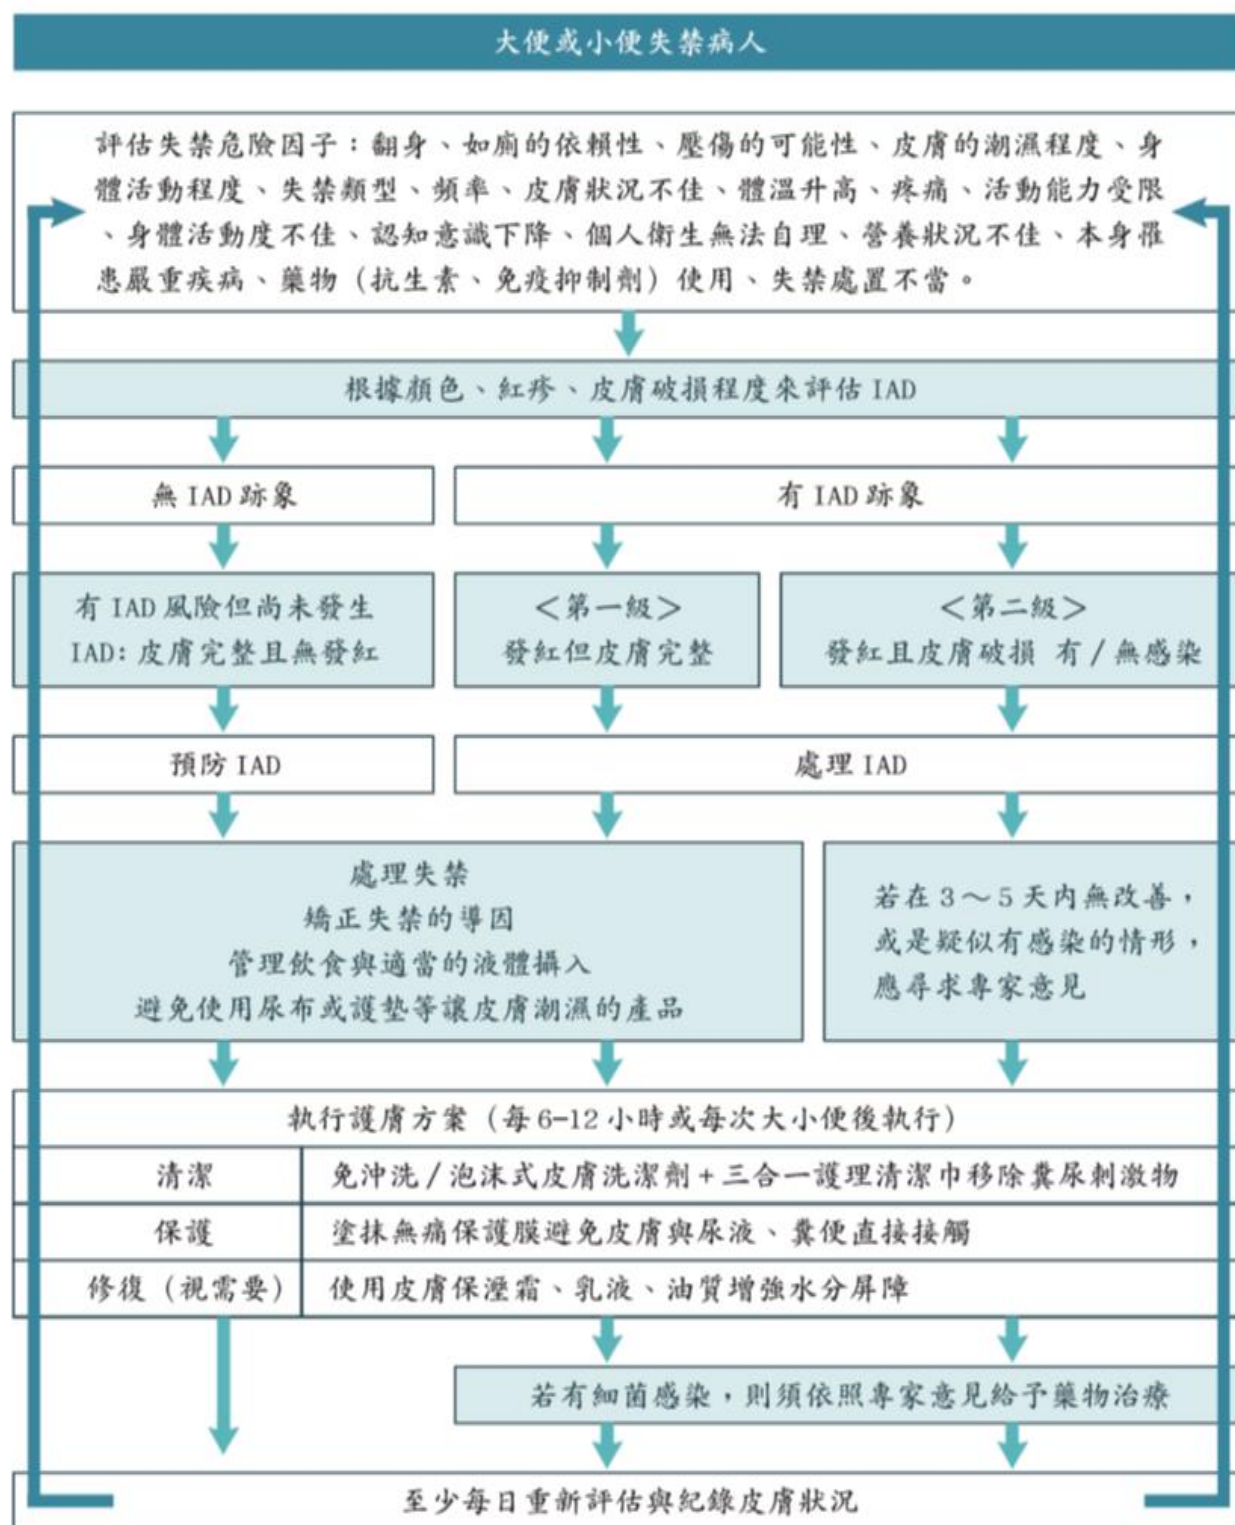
大便或小便失禁病人

評估失禁危險因子：翻身、如廁的依賴性、壓傷的可能性、皮膚的潮濕程度、身體活動程度、失禁類型、頻率、皮膚狀況不佳、體溫升高、疼痛、活動能力受限、身體活動度不佳、認知意識下降、個人衛生無法自理、營養狀況不佳、本身罹患嚴重疾病、藥物（抗生素、免疫抑制劑）使用、失禁處置不當。

根據顏色、紅疹、皮膚破損程度來評估 IAD

無 IAD 跡象

有 IAD 跡象

有 IAD 風險但尚未發生 IAD：皮膚完整且無發紅

＜第一級＞
發紅但皮膚完整

＜第二級＞
發紅且皮膚破損 有／無感染

預防 IAD

處理 IAD

處理失禁
矯正失禁的導因
管理飲食與適當的液體攝入
避免使用尿布或護墊等讓皮膚潮濕的產品

若在 3～5 天內無改善，或是疑似有感染的情形，應尋求專家意見

| 執行護膚方案（每 6–12 小時或每次大小便後執行） | |
|---|---|
| 清潔 | 免沖洗／泡沫式皮膚洗潔劑＋三合一護理清潔巾移除糞尿刺激物 |
| 保護 | 塗抹無痛保護膜避免皮膚與尿液、糞便直接接觸 |
| 修復（視需要） | 使用皮膚保溼霜、乳液、油質增強水分屏障 |

若有細菌感染，則須依照專家意見給予藥物治療

至少每日重新評估與紀錄皮膚狀況